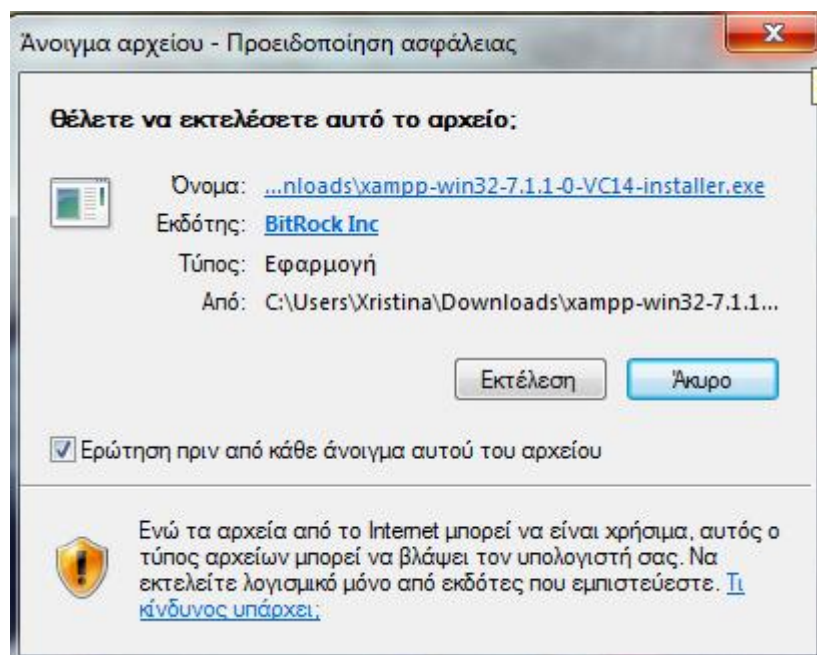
Άνοιγμα αρχείου - Προειδοποίηση ασφάλειας

X

Θέλετε να εκτελέσετε αυτό το αρχείο;

Όνομα: ...nloads\xampp-win32-7.1.1-0-VC14-installer.exe

Εκδότης: BitRock Inc

Τύπος: Εφαρμογή

Από: C:\Users\Xristina\Downloads\xampp-win32-7.1.1...

Εκτέλεση

Άκυρο

Ερώτηση πριν από κάθε άνοιγμα αυτού του αρχείου

Ενώ τα αρχεία από το Internet μπορεί να είναι χρήσιμα, αυτός ο τύπος αρχείων μπορεί να βλάψει τον υπολογιστή σας. Να εκτελείτε λογισμικό μόνο από εκδότες που εμπιστεύεστε. Τι κίνδυνος υπάρχει;